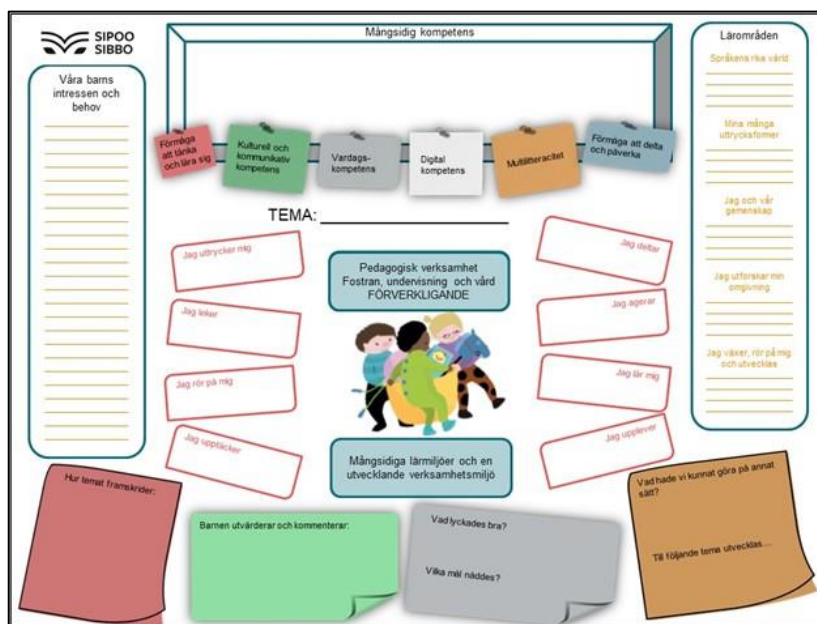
SIPOO SIBBO

Mångsidig kompetens

Våra barns intressen och behov

Lärområden

Språkens rika värld

Mina många uttrycksformer

Jag och vår gemenskap

Jag utforskar min omgivning

Jag växer, rör på mig och utvecklas

Förmåga att tänka och lära sig

Kulturell och kommunikativ kompetens

Vardags-kompetens

Digital kompetens

Multilitteracitet

Förmåga att delta och påverka

TEMA: ____________________

Jag uttrycker mig

Jag leker

Jag rör på mig

Jag upptäcker

Jag deltar

Jag agerar

Jag lär mig

Jag upplever

Pedagogisk verksamhet Fostran, undervisning och vård FÖRVERKLIGANDE

Mångsidiga lärmiljöer och en utvecklande verksamhetsmiljö

Hur temat framskrider:

Barnen utvärderar och kommenterar:

Vad lyckades bra?

Vilka mål nåddes?

Vad hade vi kunnat göra på annat sätt?

Till följande tema utvecklas....